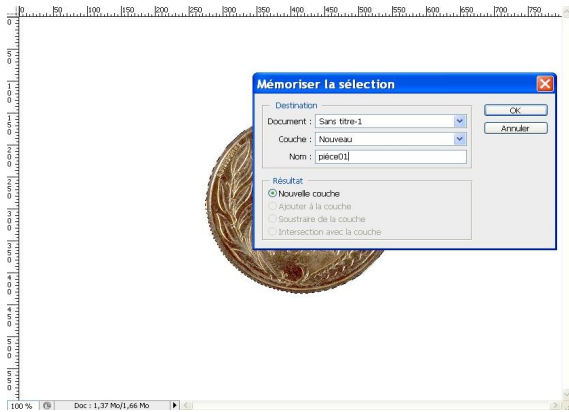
0 50 100 150 200 250 300 350 400 450 500 550 600 650 700 750

0 50 100 150 200 250 300 350 400 450 500 550

Mémoriser la sélection

Destination
Document : Sans titre-1
Couche : Nouveau
Nom : pièce01

Résultat
Nouvelle couche
Ajouter à la couche
Soustraire de la couche
Intersection avec la couche

OK
Annuler

100 % Doc : 1,37 Mo/1,66 Mo